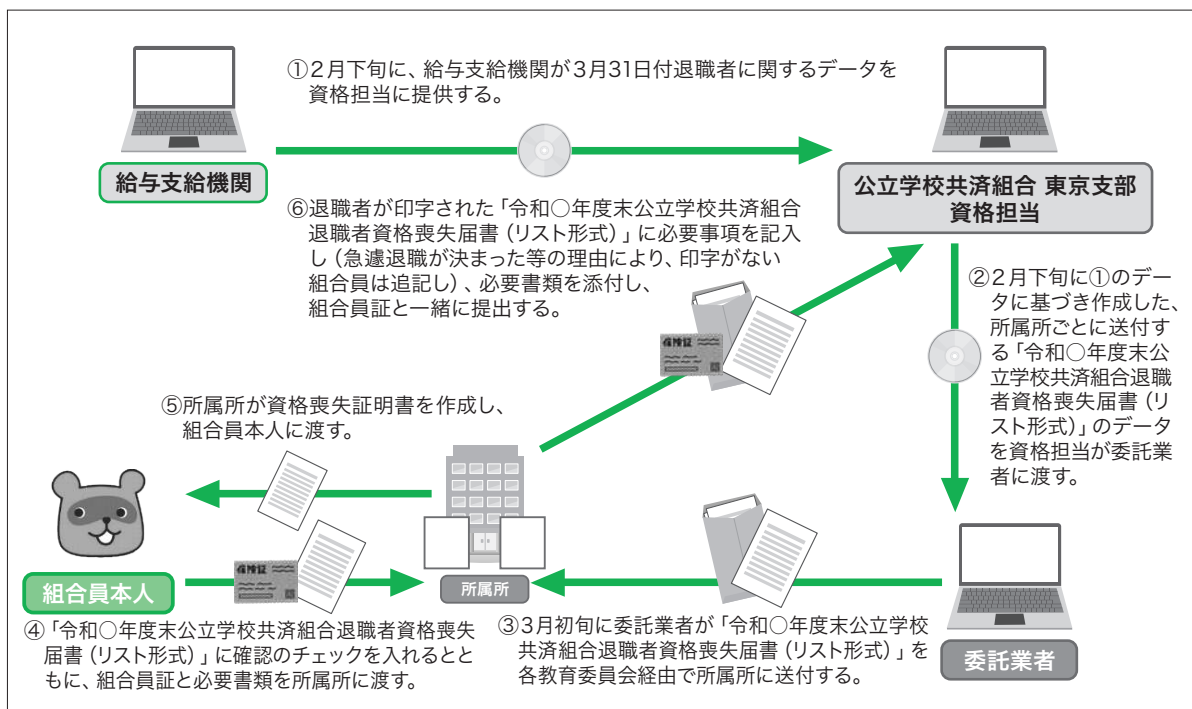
①2月下旬に、給与支給機関が3月31日付退職者に関するデータを資格担当に提供する。

給与支給機関

公立学校共済組合 東京支部
資格担当

⑥退職者が印字された「令和○年度末公立学校共済組合退職者資格喪失届書（リスト形式）」に必要事項を記入し（急遽退職が決まった等の理由により、印字がない組合員は追記し）、必要書類を添付し、組合員証と一緒に提出する。

②2月下旬に①のデータに基づき作成した、所属所ごとに送付する「令和○年度末公立学校共済組合退職者資格喪失届書（リスト形式）」のデータを資格担当が委託業者に渡す。

保険証

⑤所属所が資格喪失証明書を作成し、組合員本人に渡す。

保険証

組合員本人

所属所

④「令和○年度末公立学校共済組合退職者資格喪失届書（リスト形式）」に確認のチェックを入れるとともに、組合員証と必要書類を所属所に渡す。

③3月初旬に委託業者が「令和○年度末公立学校共済組合退職者資格喪失届書（リスト形式）」を各教育委員会経由で所属所に送付する。

委託業者